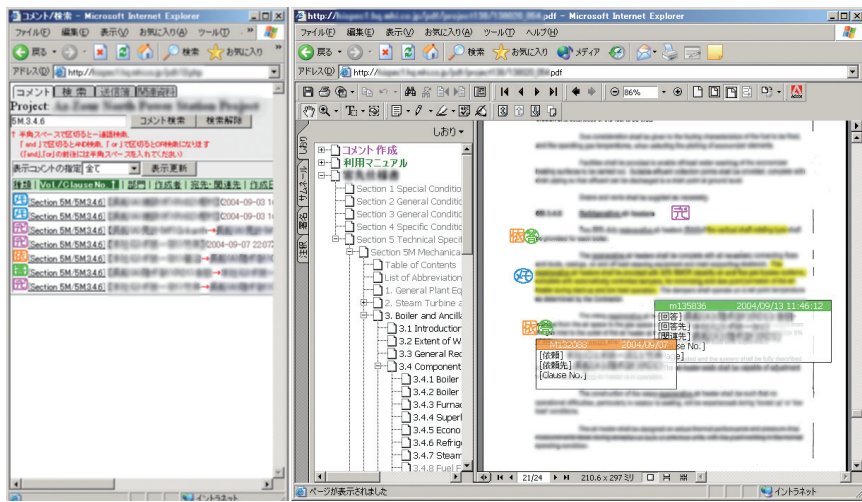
コメント/検索 - Microsoft Internet Explorer
ファイル(F) 編集(E) 表示(V) お気に入り(A) ツール(T)
戻る 検索 お気に入り
アドレス(D) http://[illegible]
コメント 検索 送信箱 関連資料
Project: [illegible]
5M.3.4.6 コメント検索 検索解除
↑ 半角スペースで区切ると一連語検索。
「and」で区切るとAND検索、「or」で区切るとOR検索になります
(「and」,「or」の前後には半角スペースを入れてください)
表示コメントの指定 全て 表示更新
種類 Vol./Clause No. 部門 作成者 回答・関連先 作成日
Section 5M/5M.3.4.6 2004-09-03 1
Section 5M/5M.3.4.6 2004-09-03 1
Section 5M/5M.3.4.6
Section 5M/5M.3.4.6 2004-09-07 22:07
Section 5M/5M.3.4.6
Section 5M/5M.3.4.6
Section 5M/5M.3.4.6
イントラネット

http://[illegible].pdf - Microsoft Internet Explorer
ファイル(F) 編集(E) 表示(V) お気に入り(A) ツール(T) ヘルプ(H)
戻る 検索 お気に入り メディア
アドレス(D) http://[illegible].pdf
86%
しおり
コメント 作成
利用マニュアル
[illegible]
Section 1 Special Conditio
Section 2 General Conditio
Section 3 General Conditio
Section 4 Specific Conditio
Section 5 Technical Specif
Section 5M Mechanica
Table of Contents
List of Abbreviation
1. General Plant Eq
2. Steam Turbine a
3. Boiler and Ancilla
3.1 Introduction
3.2 Extent of W
3.3 General Rec
3.4 Component
3.4.1 Boiler
3.4.2 Boiler
3.4.3 Furnac
3.4.4 Superl
3.4.5 Econo
3.4.6 Refrige
3.4.7 Steam
3.4.8 Fuel E
しおり サムネール 署名 注釈
m135836 2004/09/13 11:46:12
[回答]
[回答先]
[関連先]
[Clause No.]
M132088 2004/09/07
[依頼]
[依頼先]
[Clause No.]
21/24 210.6 x 297 ミリ
ページが表示されました
イントラネット